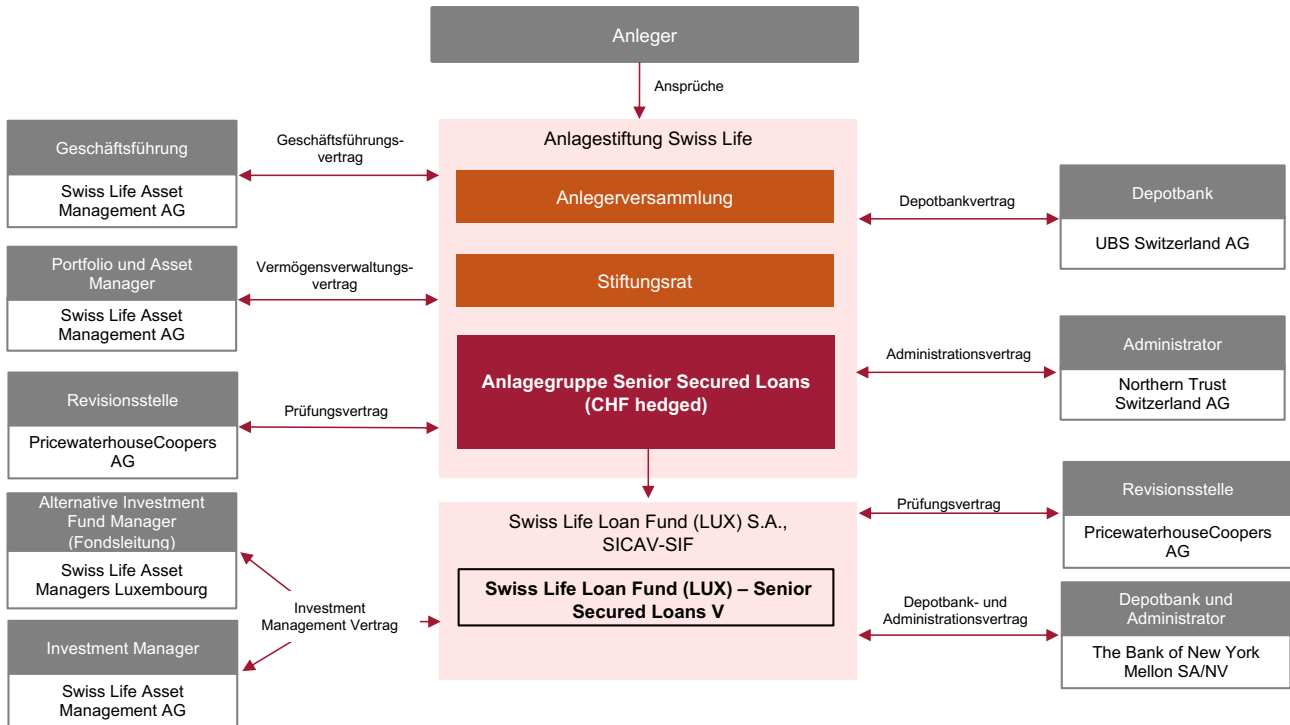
Anleger

Ansprüche

Anlagestiftung Swiss Life

Anlegerversammlung

Stiftungsrat

Anlagegruppe Senior Secured Loans (CHF hedged)

Geschäftsführung

Swiss Life Asset Management AG

Geschäftsführungsvertrag

Portfolio und Asset Manager

Swiss Life Asset Management AG

Vermögensverwaltungsvertrag

Revisionsstelle

PricewaterhouseCoopers AG

Prüfungsvertrag

Depotbankvertrag

Depotbank

UBS Switzerland AG

Administrationsvertrag

Administrator

Northern Trust Switzerland AG

Swiss Life Loan Fund (LUX) S.A., SICAV-SIF

Swiss Life Loan Fund (LUX) – Senior Secured Loans V

Alternative Investment Fund Manager (Fondsleitung)

Swiss Life Asset Managers Luxembourg

Investment Management Vertrag

Investment Manager

Swiss Life Asset Management AG

Prüfungsvertrag

Revisionsstelle

PricewaterhouseCoopers AG

Depotbank- und Administrationsvertrag

Depotbank und Administrator

The Bank of New York Mellon SA/NV